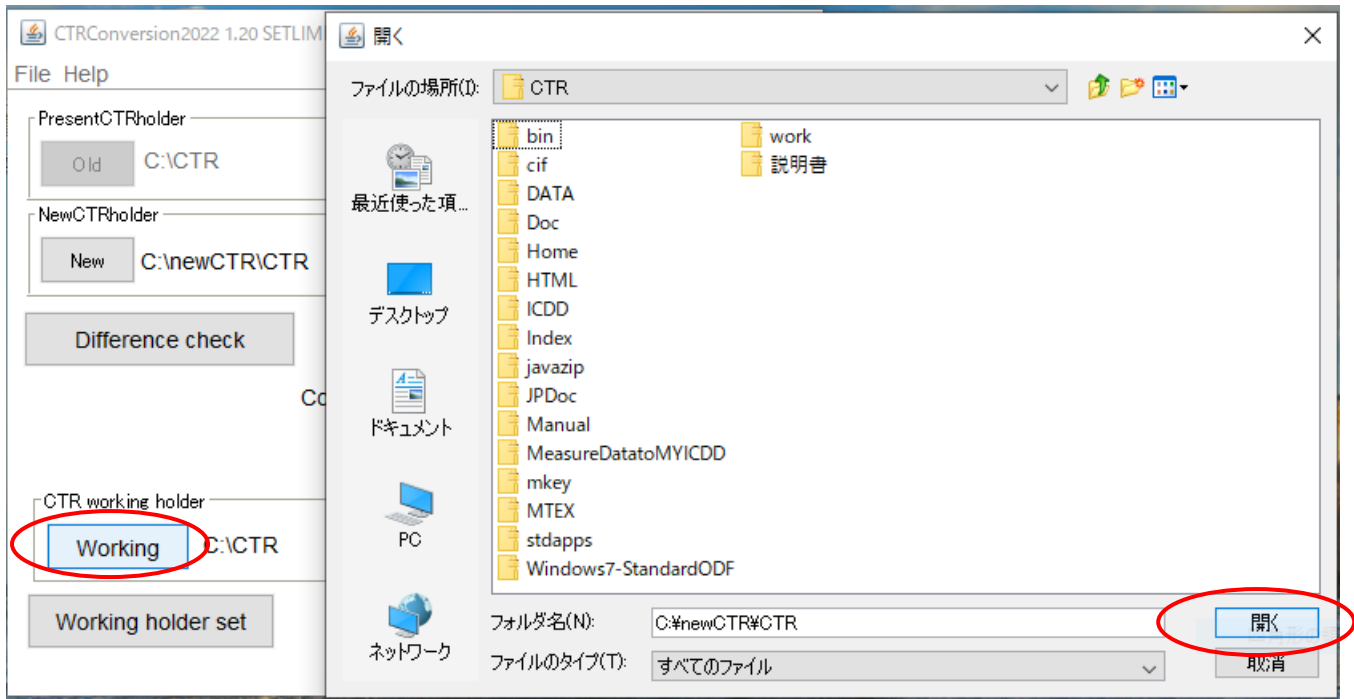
CTRConversion2022 1.20 SETLIM

File Help

PresentCTRholder

Old C:\CTR

NewCTRholder

New C:\newCTR\CTR

Difference check

Co

CTR working holder

Working C:\CTR

Working holder set

開く

ファイルの場所(I): CTR

最近使った項...

デスクトップ

ドキュメント

PC

ネットワーク

bin
cif
DATA
Doc
Home
HTML
ICDD
Index
javazip
JPDoc
Manual
MeasureDatatoMYICDD
mkey
MTEX
stdapps
Windows7-StandardODF
work
説明書

フォルダ名(N): C:¥newCTR¥CTR

ファイルのタイプ(T): すべてのファイル

開く

取消